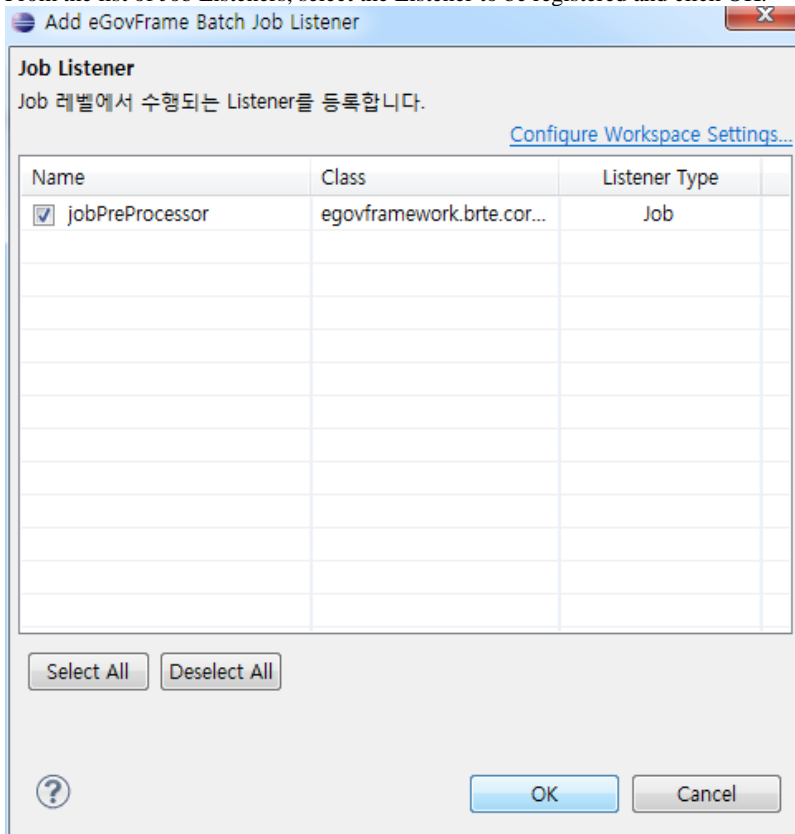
Add eGovFrame Batch Job Listener

Job Listener
Job 레벨에서 수행되는 Listener를 등록합니다.

Configure Workspace Settings...

| Name | Class | Listener Type |
|---|---|---|
| jobPreProcessor | egovframework.brte.cor... | Job |

Select All Deselect All

?

OK Cancel